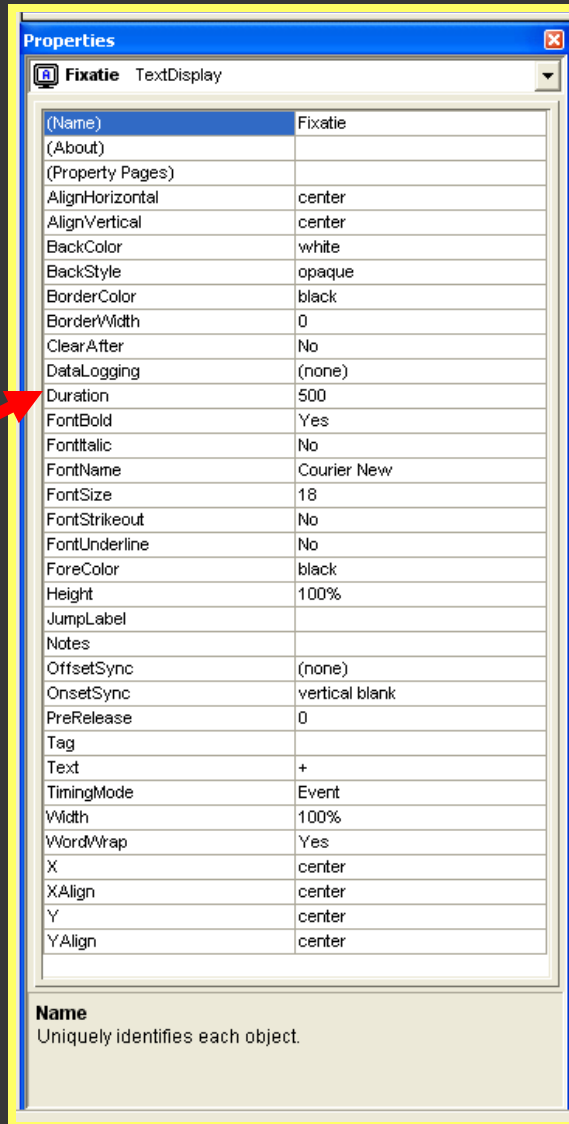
Properties

Fixatie TextDisplay

| | |
|---|---|
| (Name) | Fixatie |
| (About) | |
| (Property Pages) | |
| AlignHorizontal | center |
| AlignVertical | center |
| BackColor | white |
| BackStyle | opaque |
| BorderColor | black |
| BorderWidth | 0 |
| ClearAfter | No |
| DataLogging | (none) |
| Duration | 500 |
| FontBold | Yes |
| FontItalic | No |
| FontName | Courier New |
| FontSize | 18 |
| FontStrikeout | No |
| FontUnderline | No |
| ForeColor | black |
| Height | 100% |
| JumpLabel | |
| Notes | |
| OffsetSync | (none) |
| OnsetSync | vertical blank |
| PreRelease | 0 |
| Tag | |
| Text | + |
| TimingMode | Event |
| Width | 100% |
| WordWrap | Yes |
| X | center |
| XAlign | center |
| Y | center |
| YAlign | center |

Name
Uniquely identifies each object.